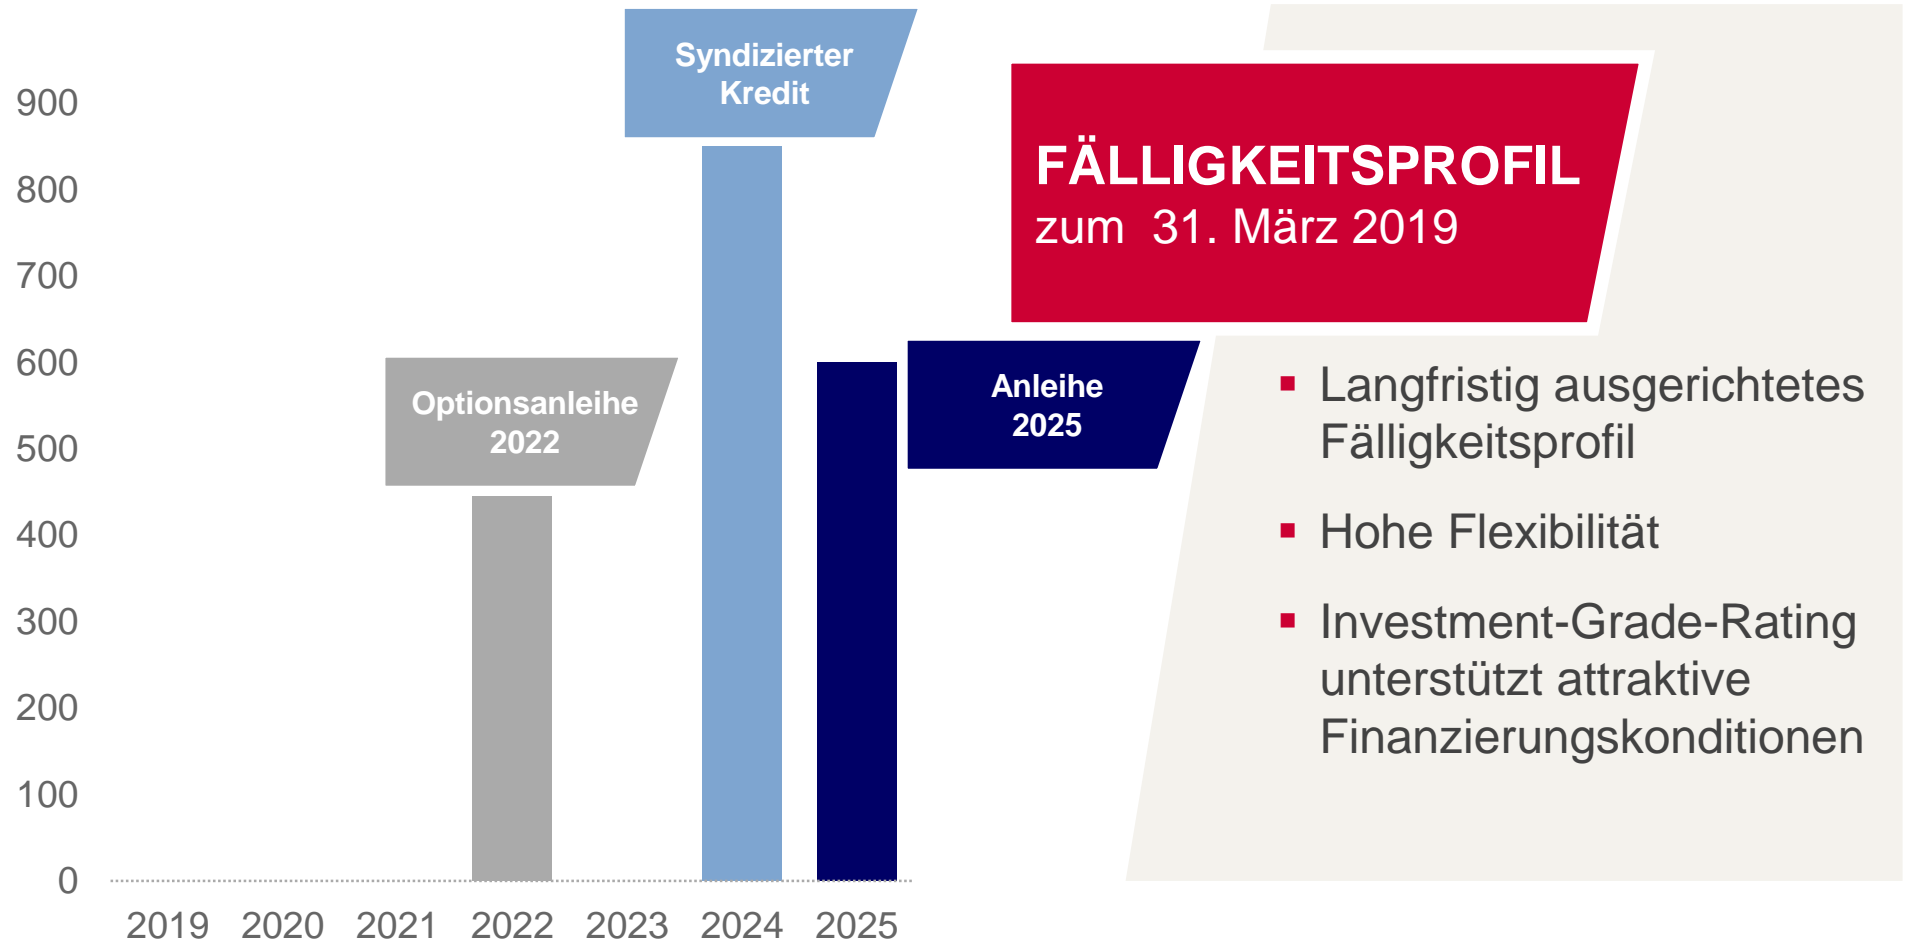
900
800
700
600
500
400
300
200
100
0

Syndizierter Kredit

Optionsanleihe 2022

Anleihe 2025

2019 2020 2021 2022 2023 2024 2025

FÄLLIGKEITSPROFIL
zum 31. März 2019

▪ Langfristig ausgerichtetes Fälligkeitsprofil

▪ Hohe Flexibilität

▪ Investment-Grade-Rating unterstützt attraktive Finanzierungskonditionen